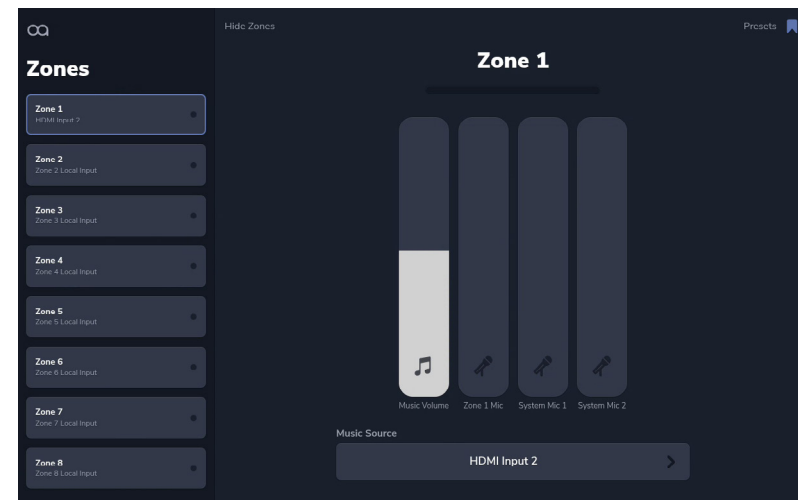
ꝏ

Zones

Zone 1
HDMI Input 2

Zone 2
Zone 2 Local Input

Zone 3
Zone 3 Local Input

Zone 4
Zone 4 Local Input

Zone 5
Zone 5 Local Input

Zone 6
Zone 6 Local Input

Zone 7
Zone 7 Local Input

Zone 8
Zone 8 Local Input

Hide Zones

Presets

Zone 1

Music Volume

Zone 1 Mic

System Mic 1

System Mic 2

Music Source

HDMI Input 2